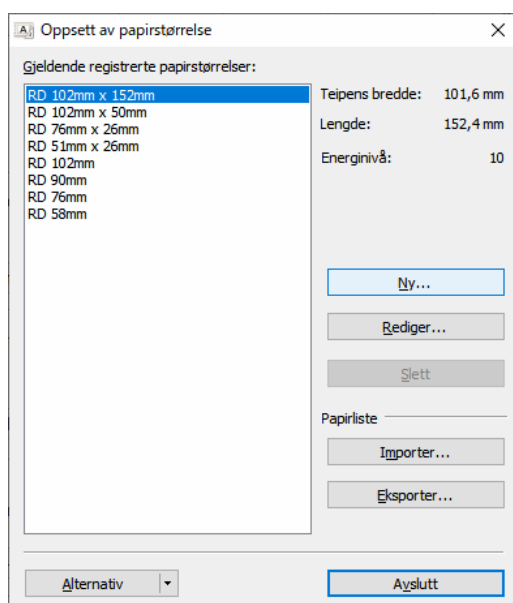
Oppsett av papirstørrelse

Gjeldende registrerte papirstørrelser:

RD 102mm x 152mm
RD 102mm x 50mm
RD 76mm x 26mm
RD 51mm x 26mm
RD 102mm
RD 90mm
RD 76mm
RD 58mm

| Teipens bredde: | 101,6 mm |
|---|---|
| Lengde: | 152,4 mm |
| Energinivå: | 10 |

Ny...

Rediger...

Slett

Papirliste

Importer...

Eksporter...

Alternativ

Avslutt